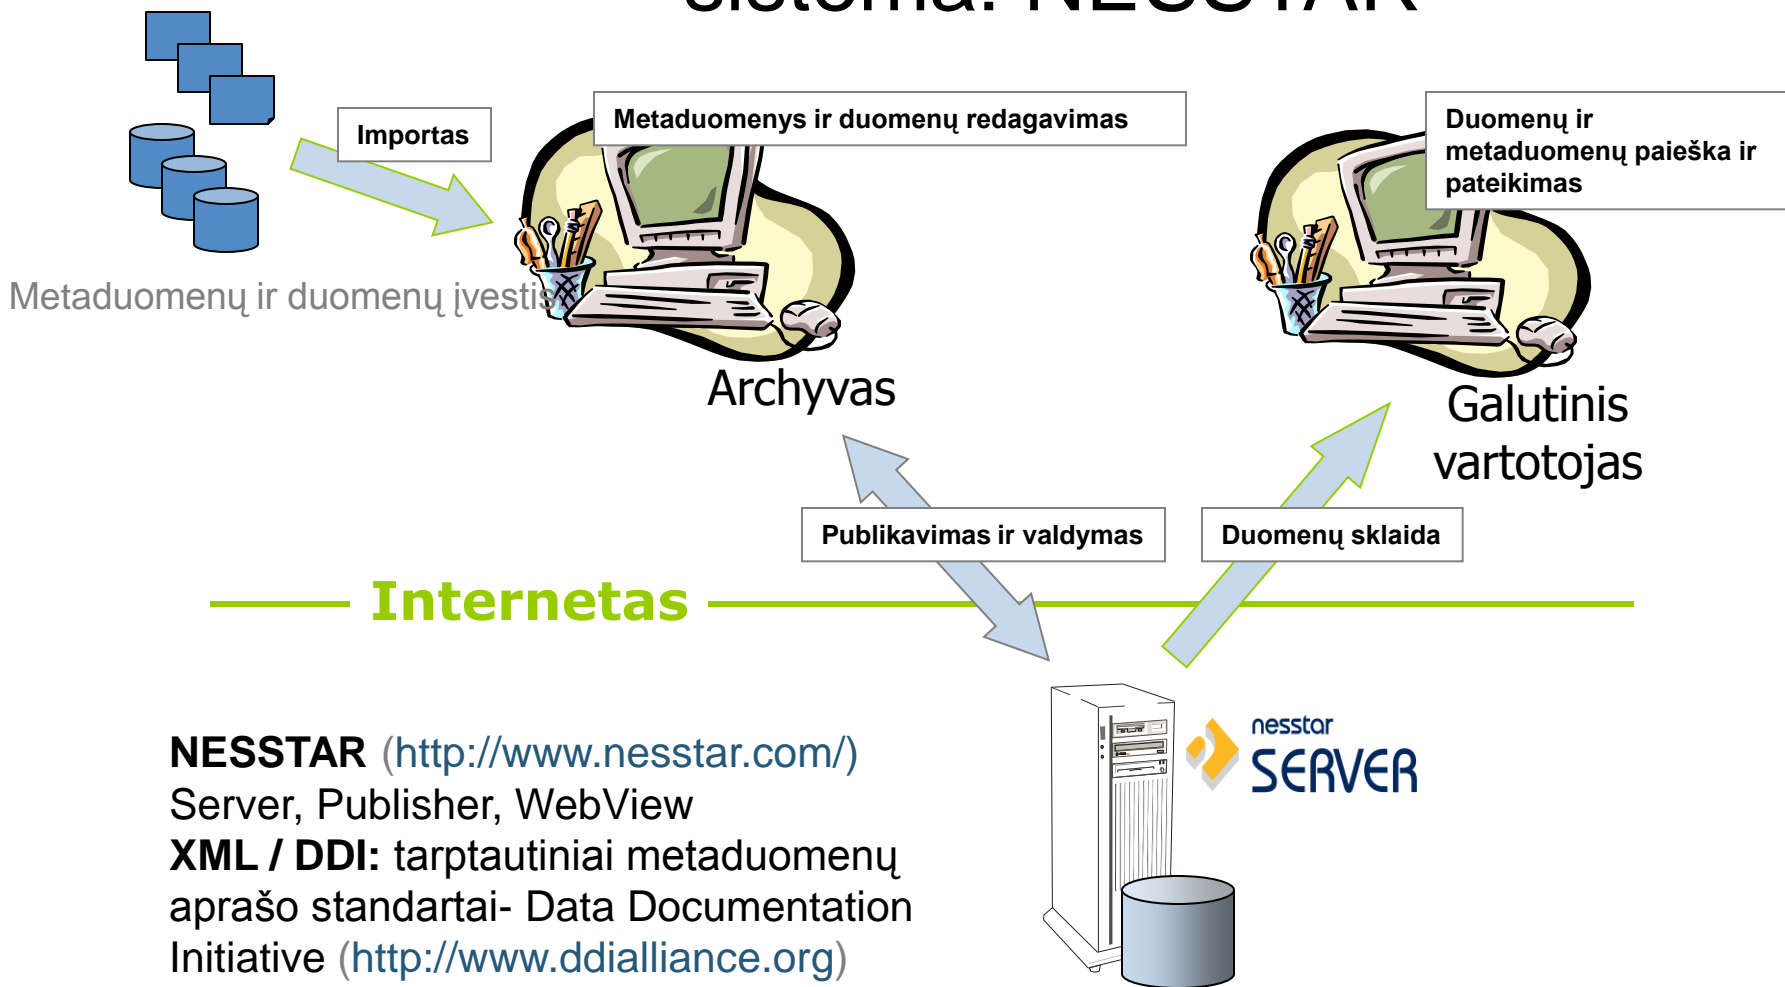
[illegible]

Importas

Metaduomenys ir duomenų redagavimas

Duomenų ir metaduomenų paieška ir pateikimas

Metaduomenų ir duomenų įvestis

Archyvas

Galutinis vartotojas

Publikavimas ir valdymas

Duomenų sklaida

Internetas

nesstar SERVER

NESSTAR (http://www.nesstar.com/)
Server, Publisher, WebView
XML / DDI: tarptautiniai metaduomenų aprašo standartai- Data Documentation Initiative (http://www.ddialliance.org)